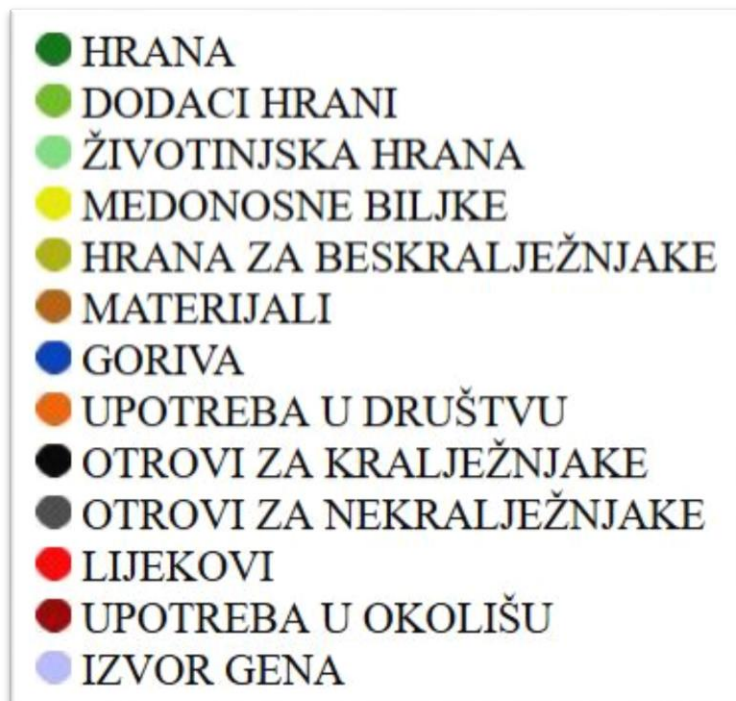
HRANA
DODACI HRANI
ŽIVOTINJSKA HRANA
MEDONOSNE BILJKE
HRANA ZA BESKRALJEŽNJAKE
MATERIJALI
GORIVA
UPOTREBA U DRUŠTVU
OTROVI ZA KRALJEŽNJAKE
OTROVI ZA NEKRALJEŽNJAKE
LIJEKOVI
UPOTREBA U OKOLIŠU
IZVOR GENA